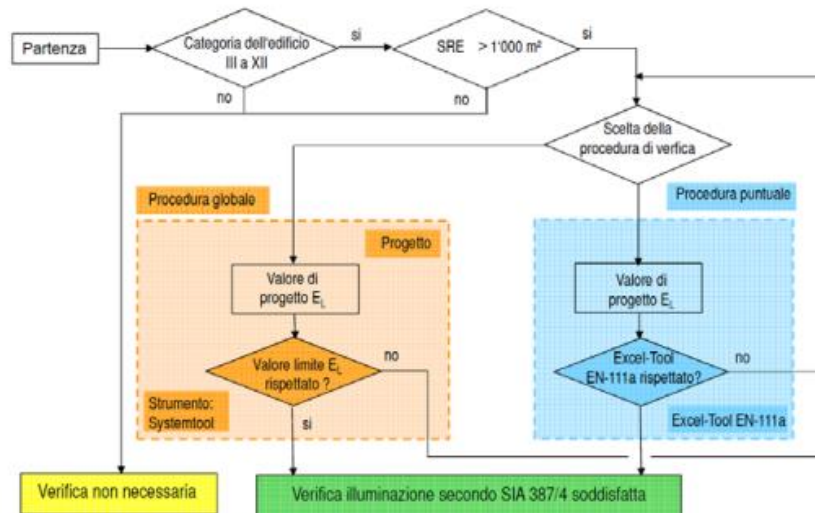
Partenza

Categoria dell'edificio III a XII

si

SRE $> 1'000$ m²

si

no

no

Scelta della procedura di verifica

Procedura globale

Procedura puntuale

Progetto

Valore di progetto $E_L$

Valore di progetto $E_L$

Valore limite $E_L$ rispettato ?

no

Excel-Tool EN-111a rispettato?

no

Strumento: Systemtool

si

Excel-Tool EN-111a

Verifica non necessaria

Verifica illuminazione secondo SIA 387/4 soddisfatta